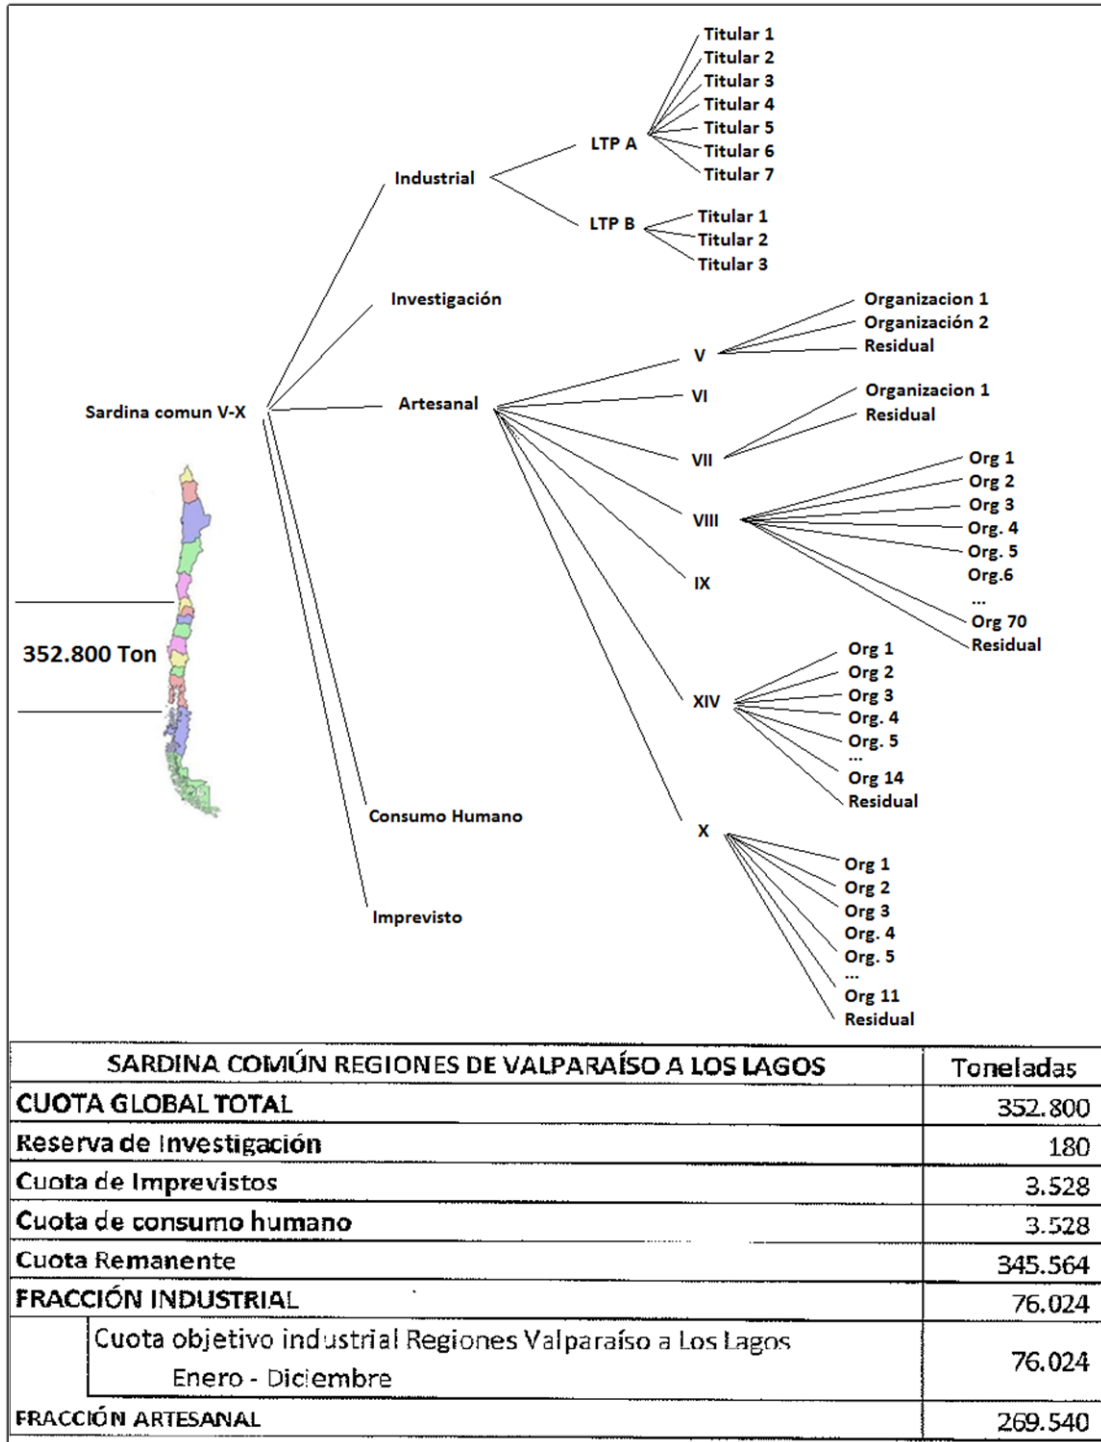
Titular 1
Titular 2
Titular 3
Titular 4
Titular 5
Titular 6
Titular 7

LTP A

Industrial

LTP B

Titular 1
Titular 2
Titular 3

Investigación

Organizacion 1
Organización 2
Residual

V

Sardina comun V-X

Artesanal

VI

Organizacion 1
Residual

VII

Org 1
Org 2
Org 3
Org. 4
Org. 5
Org.6
...
Org 70
Residual

VIII

IX

352.800 Ton

Org 1
Org 2
Org 3
Org. 4
Org. 5
...
Org 14
Residual

XIV

Consumo Humano

X

Org 1
Org 2
Org 3
Org. 4
Org. 5
...
Org 11
Residual

Imprevisto

| SARDINA COMÚN REGIONES DE VALPARAÍSO A LOS LAGOS | Toneladas |
|---|---|
| CUOTA GLOBAL TOTAL | 352.800 |
| Reserva de Investigación | 180 |
| Cuota de Imprevistos | 3.528 |
| Cuota de consumo humano | 3.528 |
| Cuota Remanente | 345.564 |
| FRACCIÓN INDUSTRIAL | 76.024 |
| Cuota objetivo industrial Regiones Valparaíso a Los Lagos Enero - Diciembre | 76.024 |
| FRACCIÓN ARTESANAL | 269.540 |